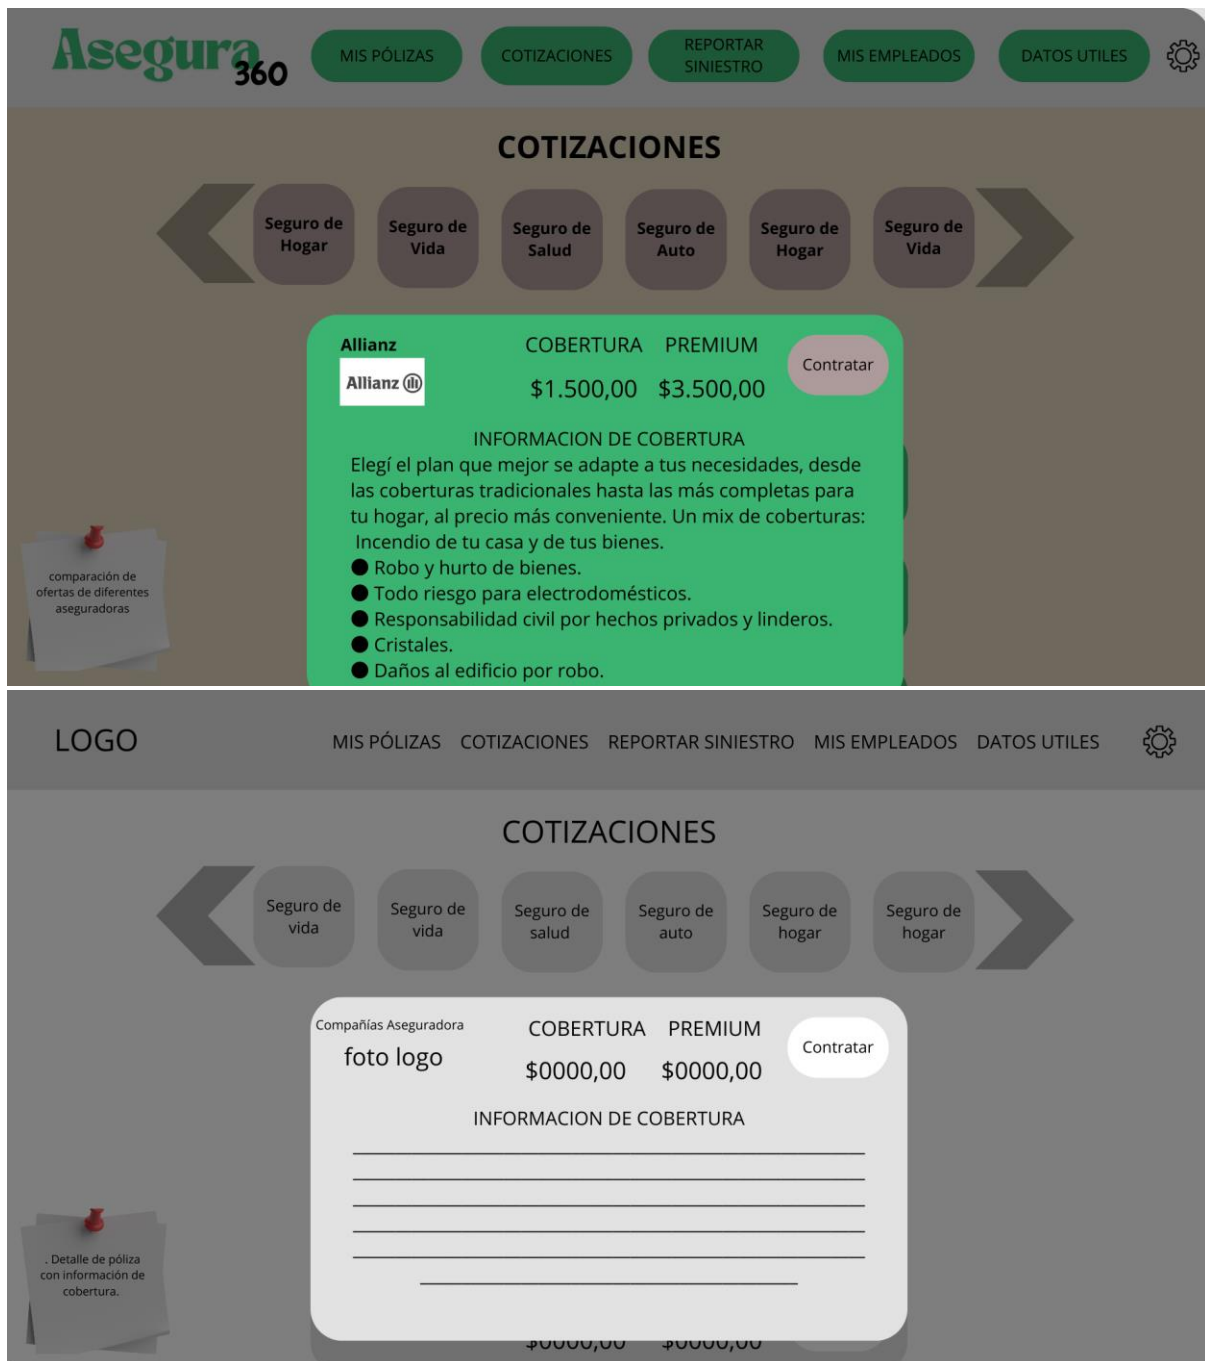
Asegura 360

MIS PÓLIZAS
COTIZACIONES
REPORTAR SINIESTRO
MIS EMPLEADOS
DATOS UTILES

COTIZACIONES

Seguro de Hogar
Seguro de Vida
Seguro de Salud
Seguro de Auto
Seguro de Hogar
Seguro de Vida

Allianz
Allianz

COBERTURA PREMIUM
$1.500,00 $3.500,00

Contratar

INFORMACION DE COBERTURA
Elegí el plan que mejor se adapte a tus necesidades, desde las coberturas tradicionales hasta las más completas para tu hogar, al precio más conveniente. Un mix de coberturas:
Incendio de tu casa y de tus bienes.
● Robo y hurto de bienes.
● Todo riesgo para electrodomésticos.
● Responsabilidad civil por hechos privados y linderos.
● Cristales.
● Daños al edificio por robo.

comparación de ofertas de diferentes aseguradoras

LOGO

MIS PÓLIZAS
COTIZACIONES
REPORTAR SINIESTRO
MIS EMPLEADOS
DATOS UTILES

COTIZACIONES

Seguro de vida
Seguro de vida
Seguro de salud
Seguro de auto
Seguro de hogar
Seguro de hogar

Compañías Aseguradora
foto logo

COBERTURA PREMIUM
$0000,00 $0000,00

Contratar

INFORMACION DE COBERTURA

. Detalle de póliza con información de cobertura.

$0000,00 $0000,00